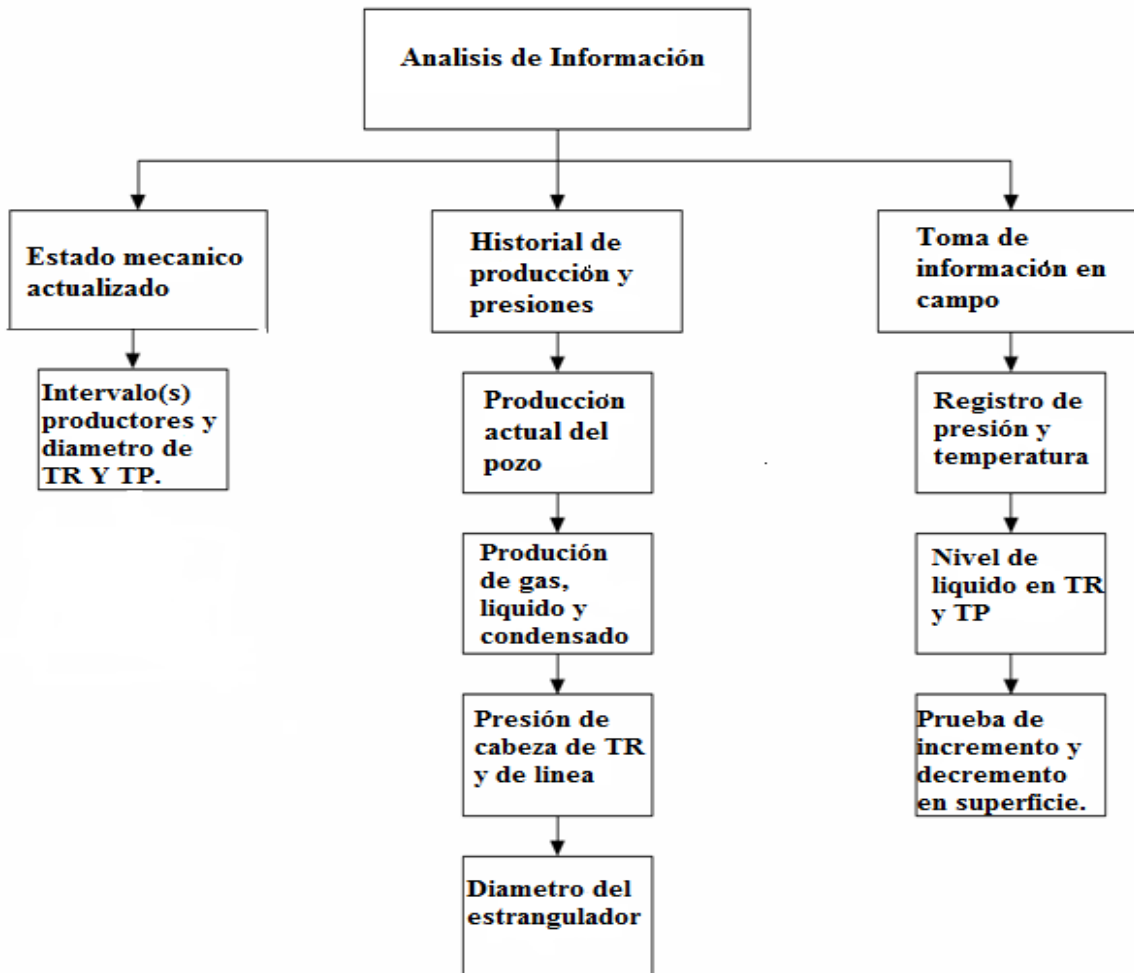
Analisis de Información

Estado mecanico actualizado

Intervalo(s) productores y diametro de TR Y TP.

Historial de producción y presiones

Produccion actual del pozo

Produción de gas, liquido y condensado

Presión de cabeza de TR y de linea

Diametro del estrangulador

Toma de información en campo

Registro de presión y temperatura

Nivel de liquido en TR y TP

Prueba de incremento y decremento en superficie.